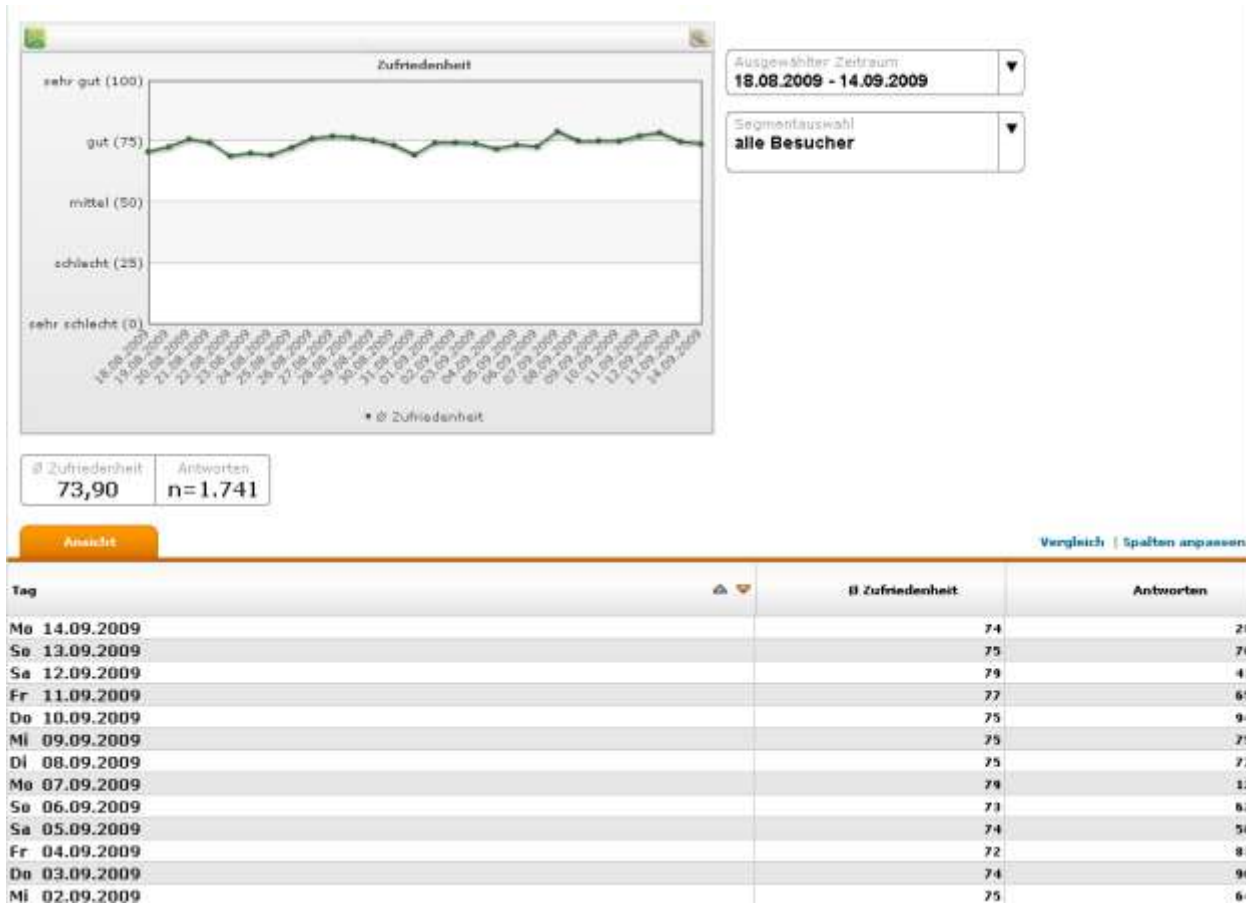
Zufriedenheit

sehr gut (100)
gut (75)
mittel (50)
schlecht (25)
sehr schlecht (0)

18.08.2009 19.08.2009 20.08.2009 21.08.2009 22.08.2009 23.08.2009 24.08.2009 25.08.2009 26.08.2009 27.08.2009 28.08.2009 29.08.2009 30.08.2009 31.08.2009 01.09.2009 02.09.2009 03.09.2009 04.09.2009 05.09.2009 06.09.2009 07.09.2009 08.09.2009 09.09.2009 10.09.2009 11.09.2009 12.09.2009 13.09.2009 14.09.2009

• Ø Zufriedenheit

Ausgewählter Zeitraum
18.08.2009 - 14.09.2009

Segmentauswahl
alle Besucher

Ø Zufriedenheit
73,90

Antworten
n=1.741

Ansicht

Vergleich | Spalten anpassen

| Tag | Ø Zufriedenheit | Antworten |
|---|---|---|
| Mo 14.09.2009 | 74 | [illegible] |
| So 13.09.2009 | 75 | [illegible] |
| Sa 12.09.2009 | 79 | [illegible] |
| Fr 11.09.2009 | 77 | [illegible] |
| Do 10.09.2009 | 75 | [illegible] |
| Mi 09.09.2009 | 75 | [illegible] |
| Di 08.09.2009 | 75 | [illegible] |
| Mo 07.09.2009 | 79 | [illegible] |
| So 06.09.2009 | 73 | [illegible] |
| Sa 05.09.2009 | 74 | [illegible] |
| Fr 04.09.2009 | 72 | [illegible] |
| Do 03.09.2009 | 74 | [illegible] |
| Mi 02.09.2009 | 75 | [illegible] |